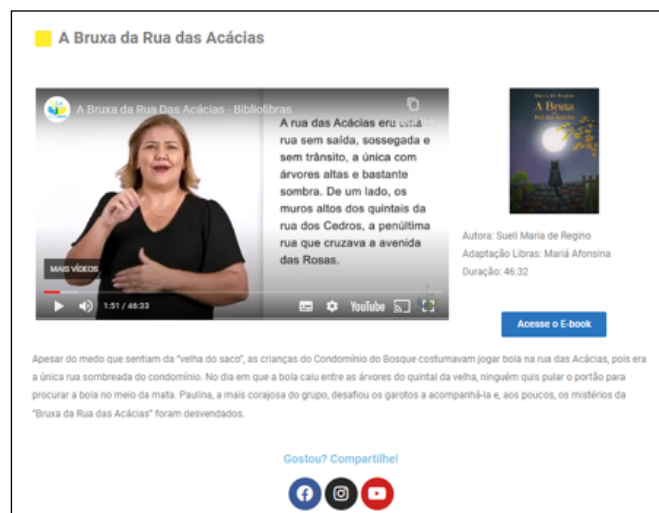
A Bruxa da Rua das Acácias

A Bruxa da Rua Das Acácias - Bibliolibras

A rua das Acácias era uma rua sem saída, sossegada e sem trânsito, a única com árvores altas e bastante sombra. De um lado, os muros altos dos quintais da rua dos Cedros, a penúltima rua que cruzava a avenida das Rosas.

MAIS VÍDEOS

1:51 / 46:33

YouTube

A Bruxa

Autora: Sueli Maria de Regino
Adaptação Libras: Mariá Afonsina
Duração: 46:32

Acesse o E-book

Apesar do medo que sentiam da "velha do saco", as crianças do Condomínio do Bosque costumavam jogar bola na rua das Acácias, pois era a única rua sombreada do condomínio. No dia em que a bola caiu entre as árvores do quintal da velha, ninguém quis pular o portão para procurar a bola no meio da mata. Paulina, a mais corajosa do grupo, desafiou os garotos a acompanhá-la e, aos poucos, os mistérios da "Bruxa da Rua das Acácias" foram desvendados.

Gostou? Compartilhe!